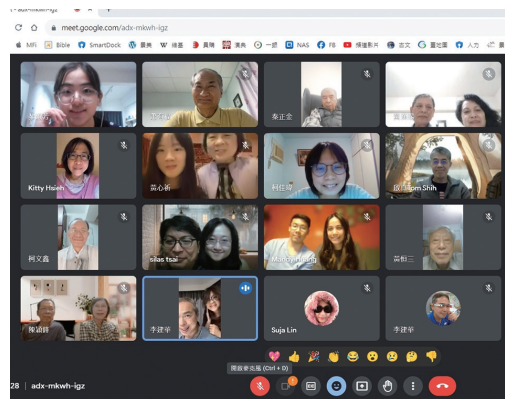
meet.google.com/adx-mkwh-igz

MFi Bible SmartDock 書籤 FB 一頁 NAS

秦正金

Kitty Hsieh

黃心祈

柯佳瑋

Tom Shih

柯文義

silas tsai

Madison Huang

黃柏三

陳頌錦

李建華

Suja Lin

李建華

開啟麥克風 (Ctrl + D)

28 | adx-mkwh-igz